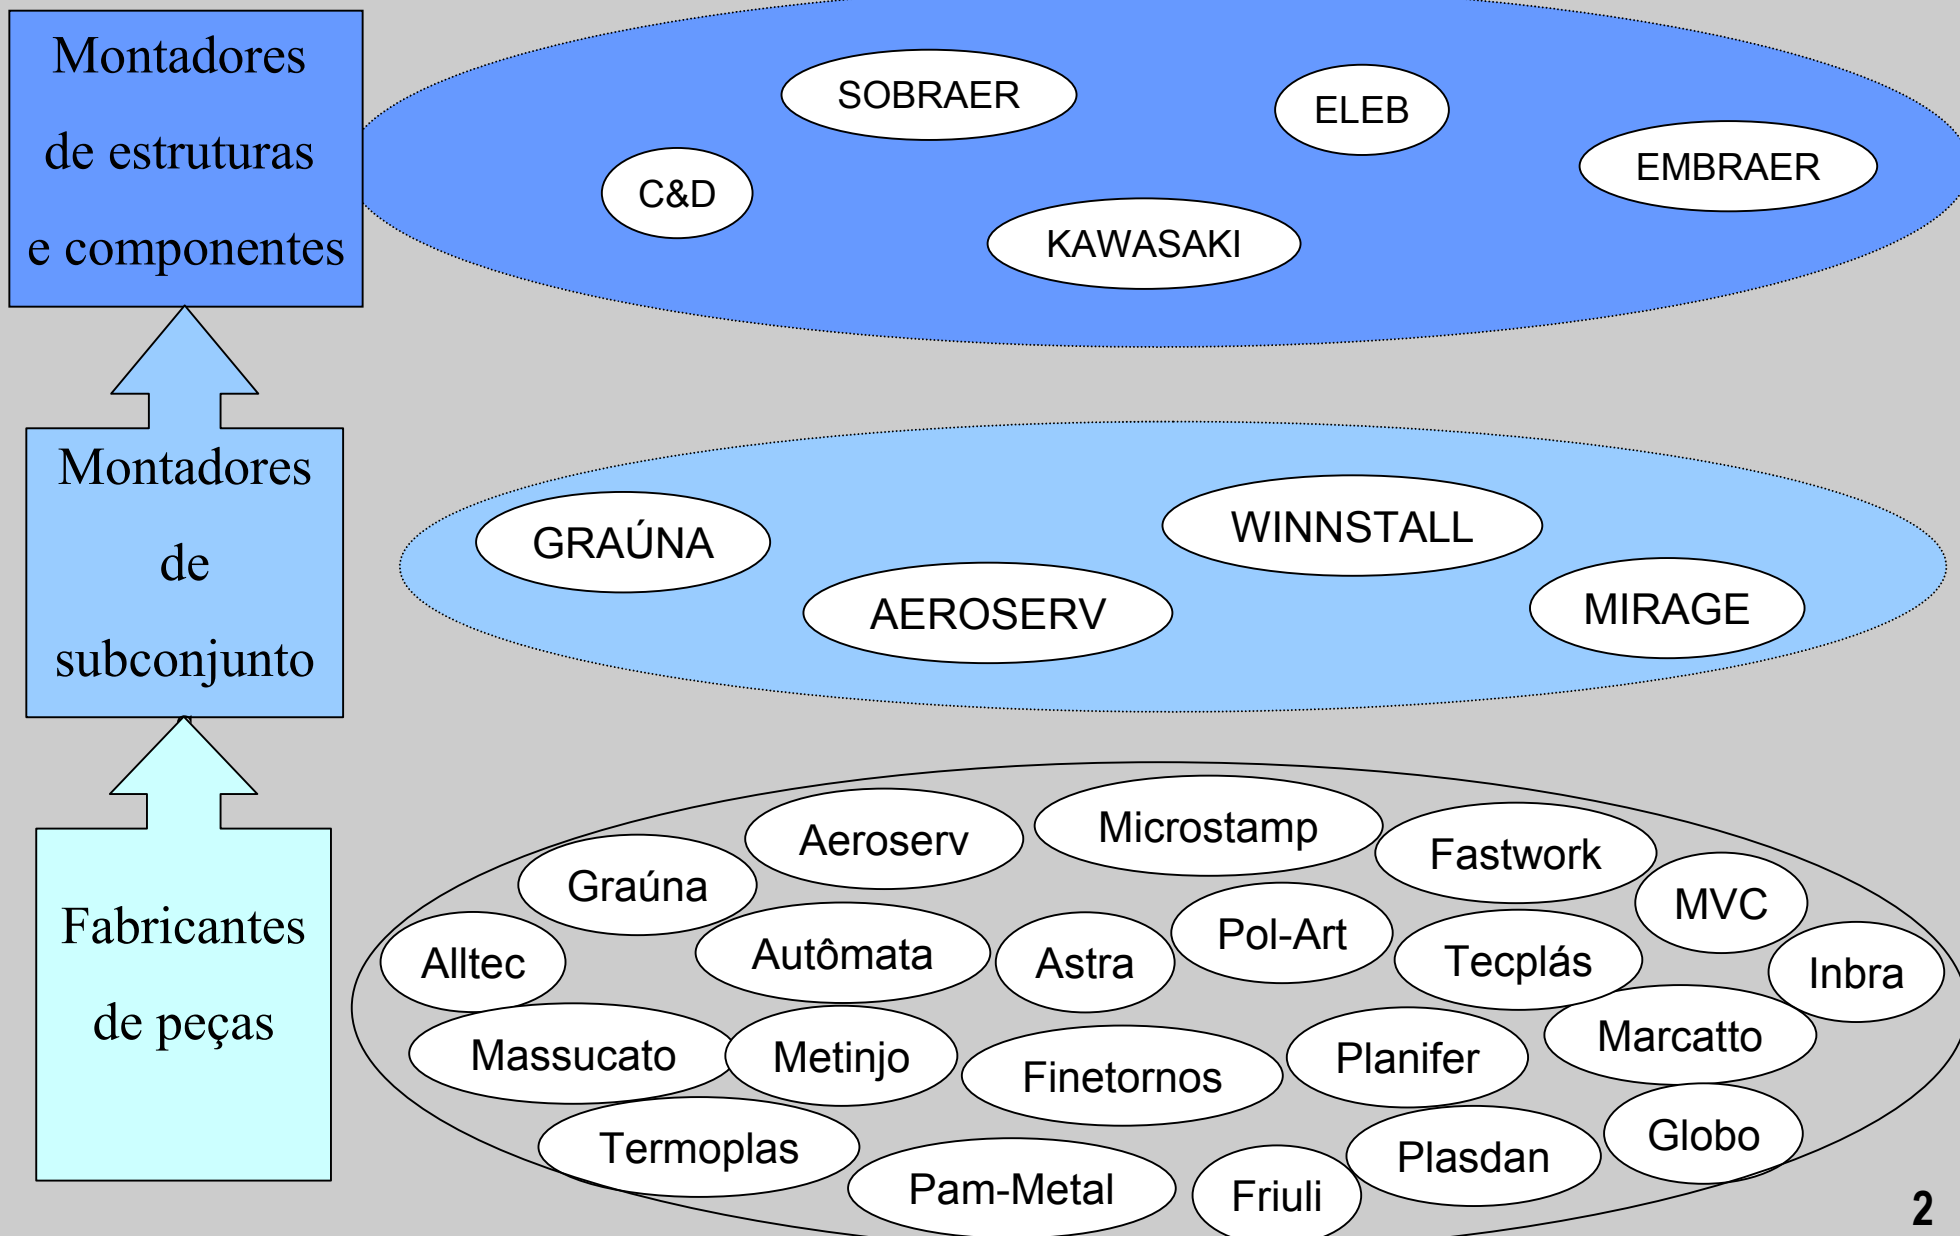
Montadores de estruturas e componentes

SOBRAER

ELEB

EMBRAER

C&D

KAWASAKI

Montadores de subconjunto

GRAÚNA

WINNSTALL

AEROSERV

MIRAGE

Fabricantes de peças

Aeroserv

Microstamp

Fastwork

Graúna

MVC

Alltec

Autômata

Astra

Pol-Art

Tecplás

Inbra

Massucato

Metinjo

Finetornos

Planifer

Marcatto

Termoplas

Pam-Metal

Friuli

Plasdan

Globo

2